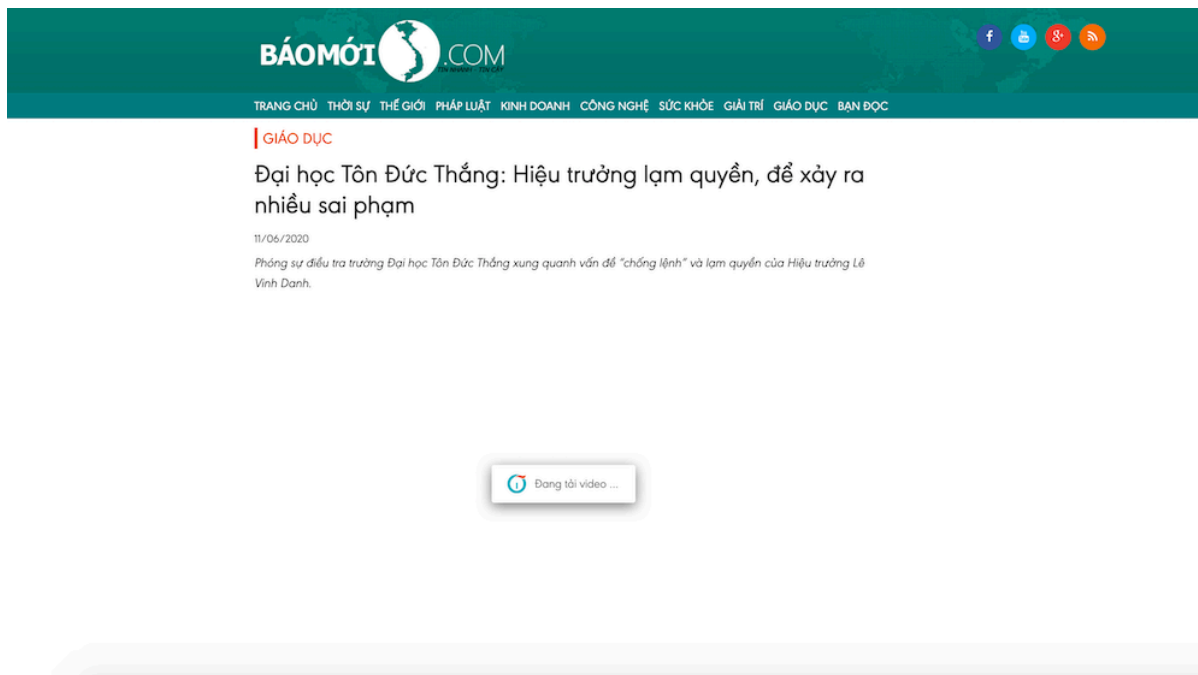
BÁOMỚI .COM

TRANG CHỦ THỜI SỰ THẾ GIỚI PHÁP LUẬT KINH DOANH CÔNG NGHỆ SỨC KHỎE GIẢI TRÍ GIÁO DỤC BẠN ĐỌC

GIÁO DỤC

Đại học Tôn Đức Thắng: Hiệu trưởng lạm quyền, để xảy ra nhiều sai phạm

11/06/2020

Phóng sự điều tra trường Đại học Tôn Đức Thắng xung quanh vấn đề "chống lệnh" và lạm quyền của Hiệu trưởng Lê Vinh Danh.

Đang tải video ...